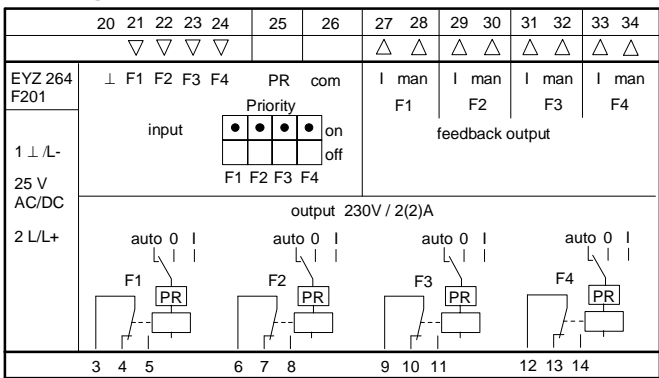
20 21 22 23 24 25 26 27 28 29 30 31 32 33 34

$\bigtriangledown$ $\bigtriangledown$ $\bigtriangledown$ $\bigtriangledown$ $\bigtriangleup$ $\bigtriangleup$ $\bigtriangleup$ $\bigtriangleup$ $\bigtriangleup$ $\bigtriangleup$ $\bigtriangleup$ $\bigtriangleup$

EYZ 264
F201

$\perp$ F1 F2 F3 F4 PR com

I man I man I man I man
F1 F2 F3 F4

Priority

input

on
off

F1 F2 F3 F4

feedback output

1 $\perp$ /L-

25 V
AC/DC

2 L/L+

output 230V / 2(2)A

auto 0 I
F1
PR

auto 0 I
F2
PR

auto 0 I
F3
PR

auto 0 I
F4
PR

3 4 5 6 7 8 9 10 11 12 13 14